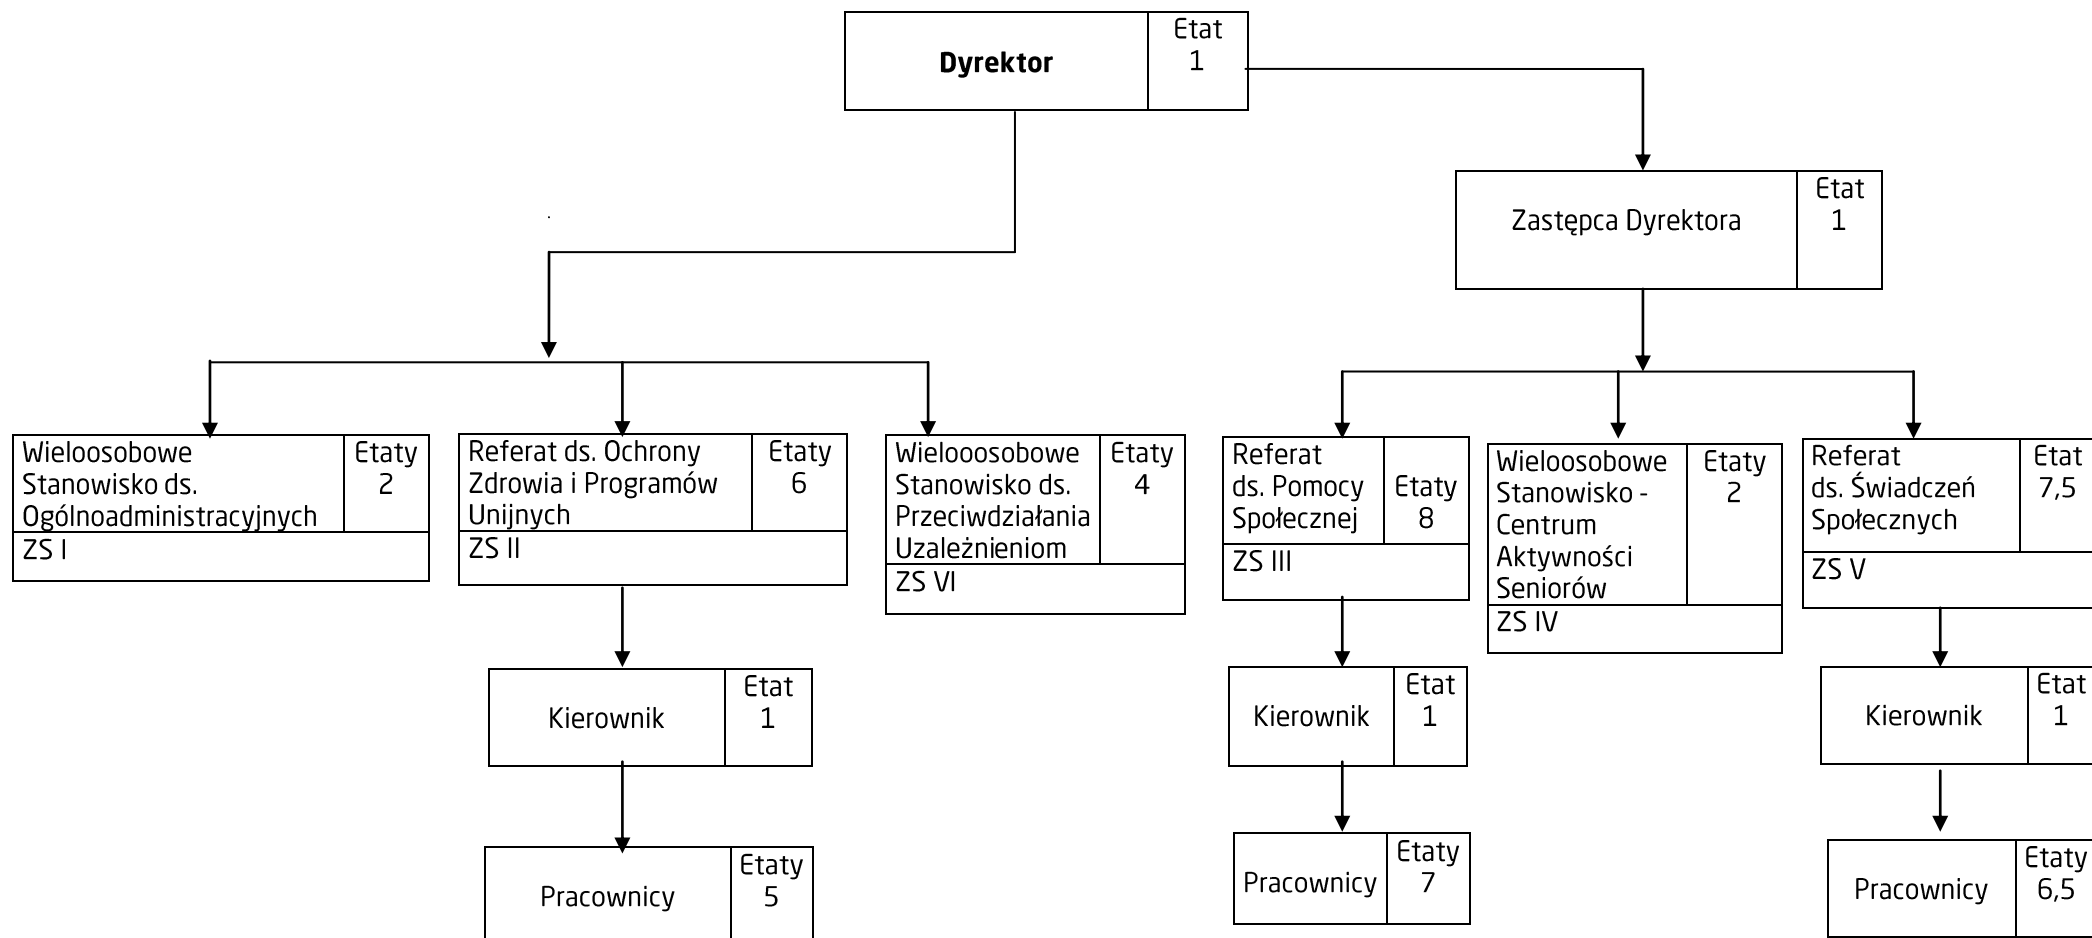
Dyrektor
Etat 1

Zastępca Dyrektora
Etat 1

Wieloosobowe Stanowisko ds. Ogólnoadministracyjnych
Etaty 2
ZS I

Referat ds. Ochrony Zdrowia i Programów Unijnych
Etaty 6
ZS II

Kierownik
Etat 1

Pracownicy
Etaty 5

Wielooosobowe Stanowisko ds. Przeciwdziałania Uzależnieniom
Etaty 4
ZS VI

Referat ds. Pomocy Społecznej
Etaty 8
ZS III

Kierownik
Etat 1

Pracownicy
Etaty 7

Wieloosobowe Stanowisko - Centrum Aktywności Seniorów
Etaty 2
ZS IV

Referat ds. Świadczeń Społecznych
Etat 7,5
ZS V

Kierownik
Etat 1

Pracownicy
Etaty 6,5